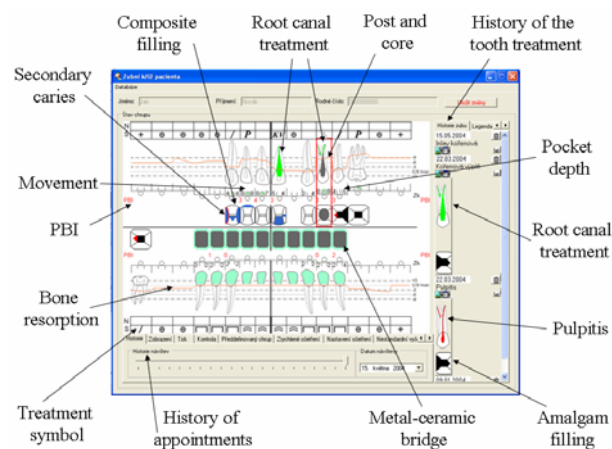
Composite filling

Root canal treatment

Post and core

History of the tooth treatment

Secondary caries

Zubní kříž pacienta

Databáze

Jméno:

Příjmení:

Rodné číslo:

Uložit změny

Stav chrupu

Historie zubu

Legenda

15.05.2004

Inlay kořenová

22.03.2004

Kořenová výplň

Movement

Pocket depth

PBI

PBI

PBI

Root canal treatment

Bone resorption

22.03.2004

Pulpitis

Pulpitis

Historie

Zobrazení

Tisk

Kontrola

Předdefinovaný chrup

Zrychlené ošetření

Nastavení ošetření

Nestandardní výkony

Historie návštěv

Datum návštěvy

15. května 2004

09.01.2004

Treatment symbol

History of appointments

Metal-ceramic bridge

Amalgam filling